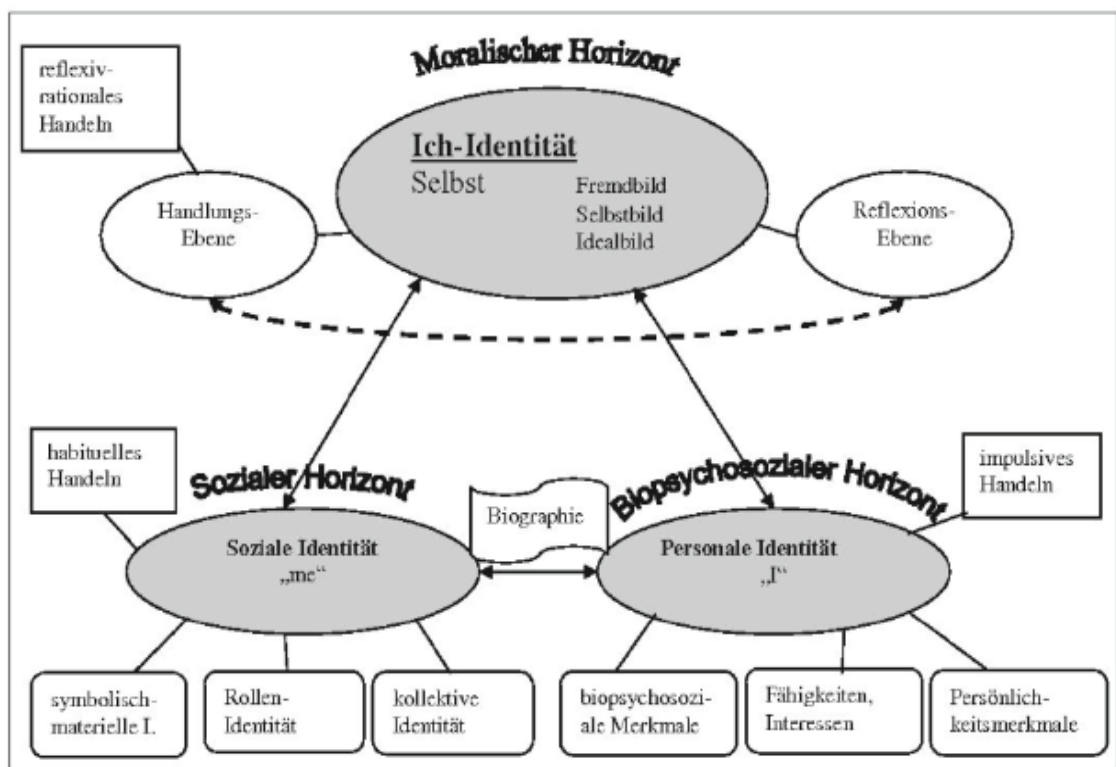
Moralischer Horizont

reflexiv-rationales Handeln

Ich-Identität
Selbst
Fremdbild
Selbstbild
Idealbild

Handlungs-Ebene

Reflexions-Ebene

habituelles Handeln

Sozialer Horizont

Biographie

Biopsychosozialer Horizont

impulsives Handeln

Soziale Identität
„me“

Personale Identität
„I“

symbolisch-materielle I.

Rollen-Identität

kollektive Identität

biopsychosoziale Merkmale

Fähigkeiten, Interessen

Persönlichkeitsmerkmale